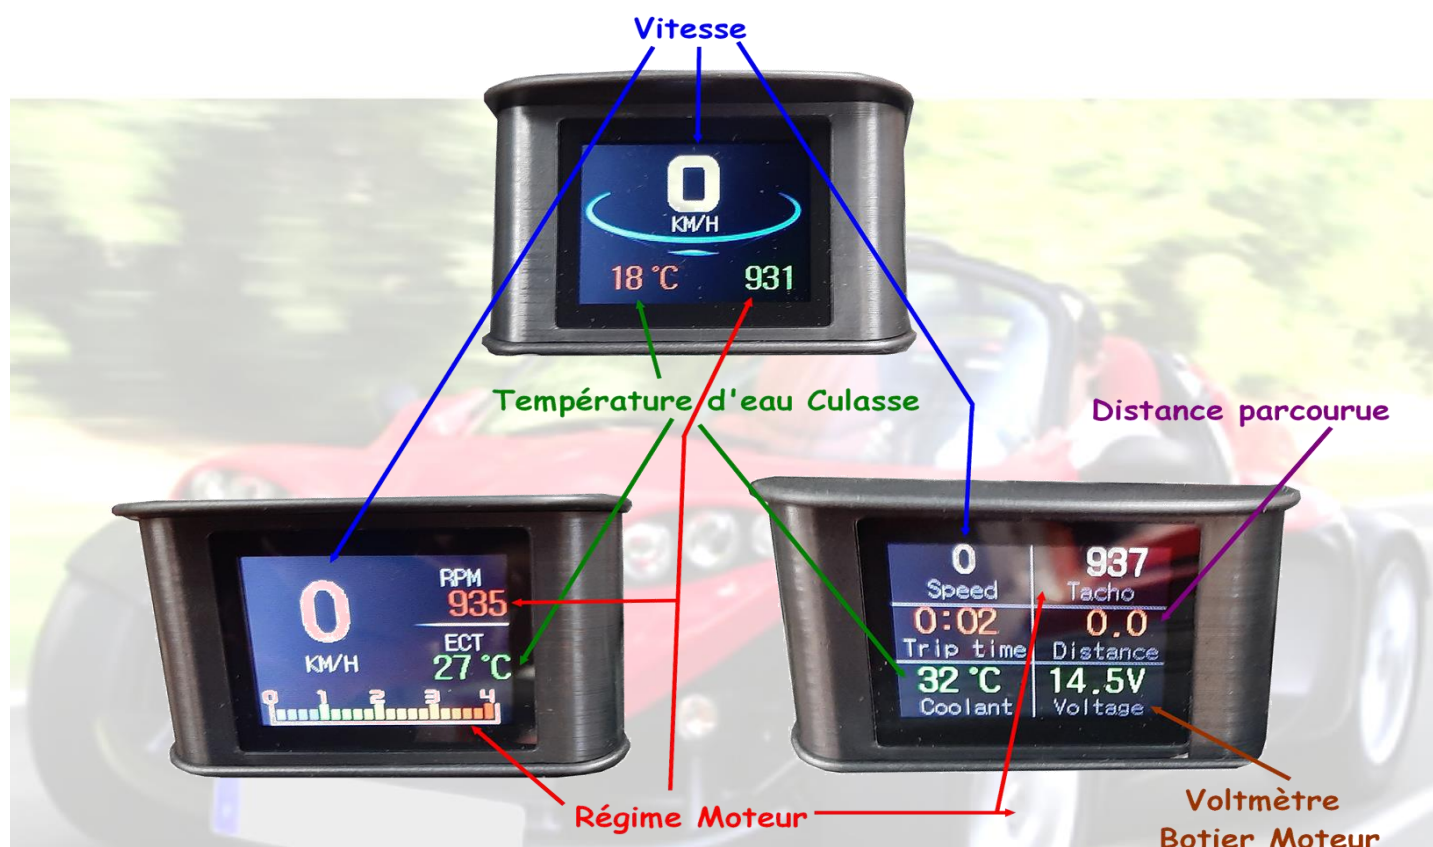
Vitesse

0
KM/H
18 °C 931

Température d'eau Culasse

Distance parcourue

0
KM/H
RPM
935
ECT
27 °C
0 1 2 3 4

0
Speed
937
Tacho
0:02
Trip time
0.0
Distance
32 °C
Coolant
14.5V
Voltage

Régime Moteur

Voltmètre
Botier Moteur